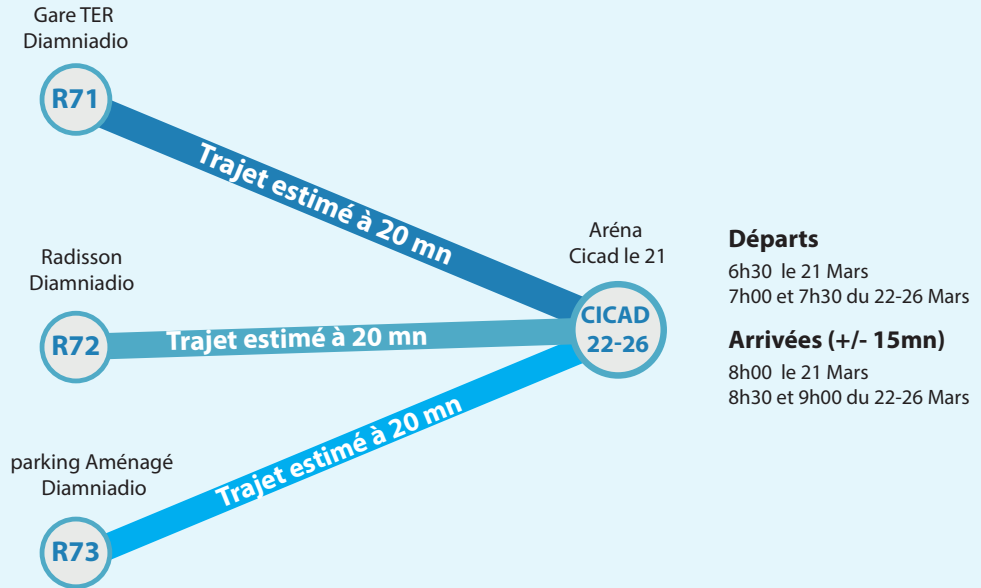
Gare TER
Diamniadio

R71

Trajet estimé à 20 mn

Radisson
Diamniadio

R72

Trajet estimé à 20 mn

parking Aménagé
Diamniadio

R73

Trajet estimé à 20 mn

Aréna
Cicad le 21

CICAD
22-26

Départs
6h30 le 21 Mars
7h00 et 7h30 du 22-26 Mars

Arrivées (+/- 15mn)
8h00 le 21 Mars
8h30 et 9h00 du 22-26 Mars